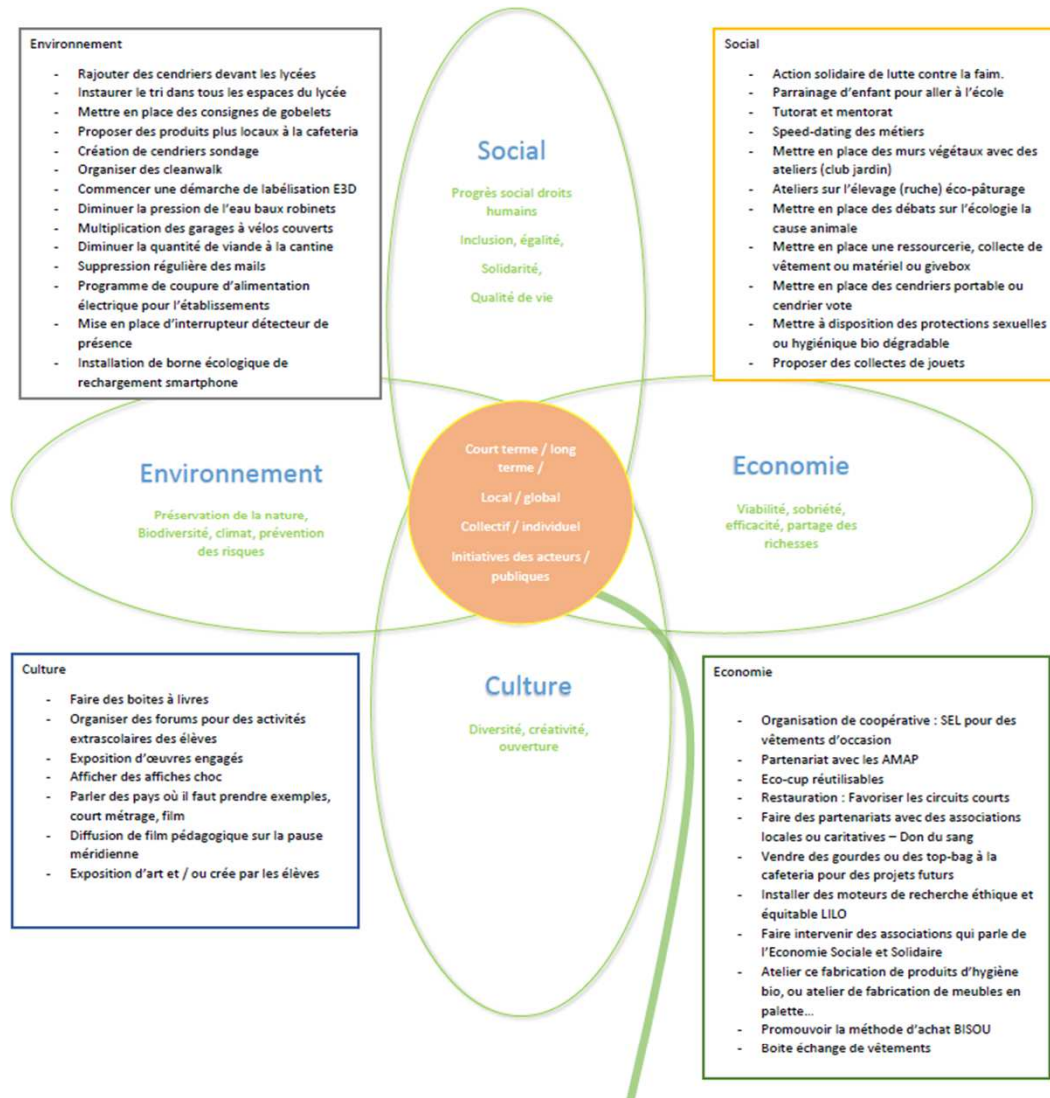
Environnement

- Rajouter des cendriers devant les lycées
- Instaurer le tri dans tous les espaces du lycée
- Mettre en place des consignes de gobelets
- Proposer des produits plus locaux à la cafeteria
- Création de cendriers sondage
- Organiser des cleanwalk
- Commencer une démarche de labélisation E3D
- Diminuer la pression de l'eau baux robinets
- Multiplication des garages à vélos couverts
- Diminuer la quantité de viande à la cantine
- Suppression régulière des mails
- Programme de coupure d'alimentation électrique pour l'établissements
- Mise en place d'interrupteur détecteur de présence
- Installation de borne écologique de rechargement smartphone

Social

Progrès social droits humains

Inclusion, égalité,

Solidarité,

Qualité de vie

Social

- Action solidaire de lutte contre la faim.
- Parrainage d'enfant pour aller à l'école
- Tutorat et mentorat
- Speed-dating des métiers
- Mettre en place des murs végétaux avec des ateliers (club jardin)
- Ateliers sur l'élevage (ruche) éco-pâturage
- Mettre en place des débats sur l'écologie la cause animale
- Mettre en place une ressourcerie, collecte de vêtement ou matériel ou givebox
- Mettre en place des cendriers portable ou cendrier vote
- Mettre à disposition des protections sexuelles ou hygiénique bio dégradable
- Proposer des collectes de jouets

Environnement

Préservation de la nature, Biodiversité, climat, prévention des risques

Court terme / long terme /

Local / global

Collectif / individuel

Initiatives des acteurs / publiques

Economie

Viabilité, sobriété, efficacité, partage des richesses

Culture

- Faire des boites à livres
- Organiser des forums pour des activités extrascolaires des élèves
- Exposition d'œuvres engagés
- Afficher des affiches choc
- Parler des pays où il faut prendre exemples, court métrage, film
- Diffusion de film pédagogique sur la pause méridienne
- Exposition d'art et / ou crée par les élèves

Culture

Diversité, créativité, ouverture

Economie

- Organisation de coopérative : SEL pour des vêtements d'occasion
- Partenariat avec les AMAP
- Eco-cup réutilisables
- Restauration : Favoriser les circuits courts
- Faire des partenariats avec des associations locales ou caritatives – Don du sang
- Vendre des gourdes ou des top-bag à la cafeteria pour des projets futurs
- Installer des moteurs de recherche éthique et équitable LILO
- Faire intervenir des associations qui parle de l'Economie Sociale et Solidaire
- Atelier ce fabrication de produits d'hygiène bio, ou atelier de fabrication de meubles en palette…
- Promouvoir la méthode d'achat BISOU
- Boite échange de vêtements